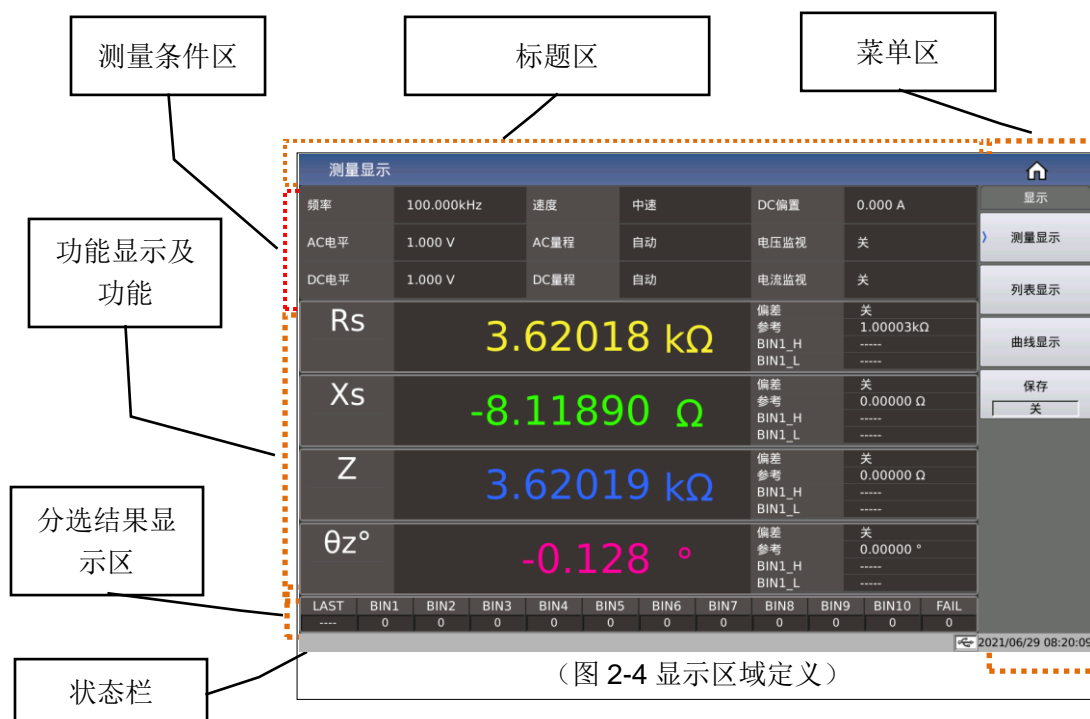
测量条件区

标题区

菜单区

功能显示及功能

分选结果显示区

状态栏

测量显示

显示

| 频率 | 100.000kHz | 速度 | 中速 | DC偏置 | 0.000 A |
|---|---|---|---|---|---|
| AC电平 | 1.000 V | AC量程 | 自动 | 电压监视 | 关 |
| DC电平 | 1.000 V | DC量程 | 自动 | 电流监视 | 关 |

测量显示

列表显示

曲线显示

保存
关

Rs 3.62018 kΩ
偏差 关
参考 1.00003kΩ
BIN1_H -----
BIN1_L -----

Xs -8.11890 Ω
偏差 关
参考 0.00000 Ω
BIN1_H -----
BIN1_L -----

Z 3.62019 kΩ
偏差 关
参考 0.00000 Ω
BIN1_H -----
BIN1_L -----

θz° -0.128 °
偏差 关
参考 0.00000 °
BIN1_H -----
BIN1_L -----

| LAST | BIN1 | BIN2 | BIN3 | BIN4 | BIN5 | BIN6 | BIN7 | BIN8 | BIN9 | BIN10 | FAIL |
|---|---|---|---|---|---|---|---|---|---|---|---|
| ---- | 0 | 0 | 0 | 0 | 0 | 0 | 0 | 0 | 0 | 0 | 0 |

2021/06/29 08:20:09

（图 2-4 显示区域定义）